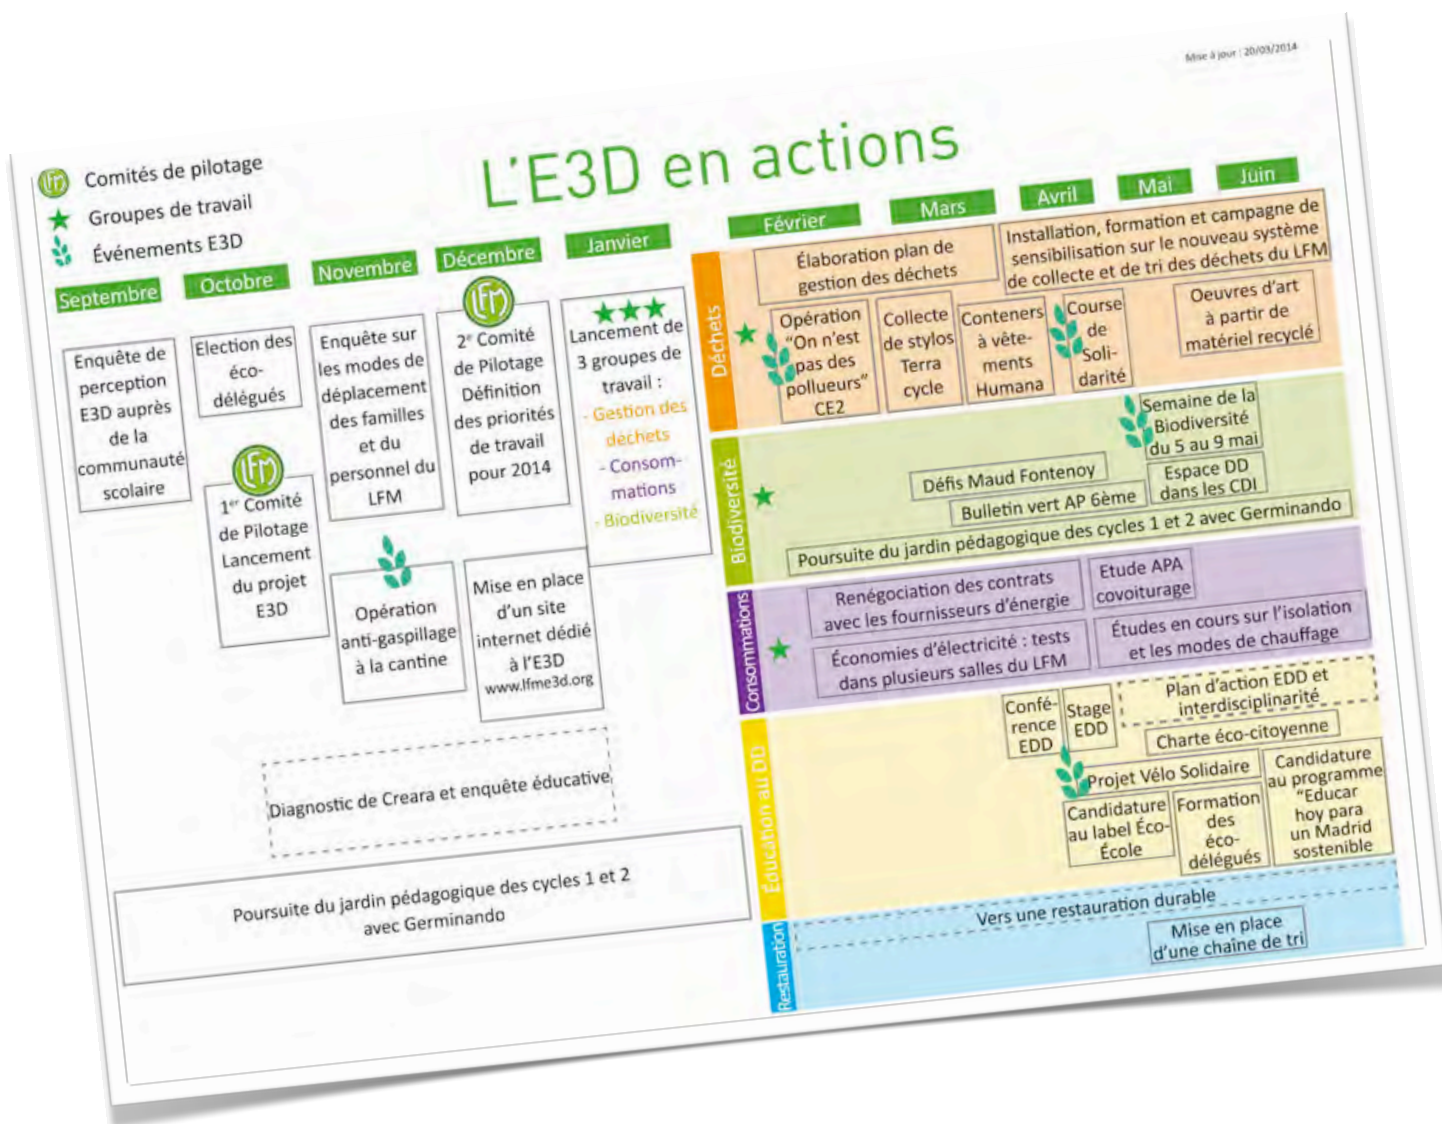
Mise à jour : 20/03/2014

LFM Comités de pilotage
Groupes de travail
Événements E3D

L'E3D en actions

Septembre
Octobre
Novembre
Décembre
Janvier
Février
Mars
Avril
Mai
Juin

Enquête de perception E3D auprès de la communauté scolaire

Election des éco-délégués

LFM 1er Comité de Pilotage Lancement du projet E3D

Enquête sur les modes de déplacement des familles et du personnel du LFM

Opération anti-gaspillage à la cantine

LFM 2e Comité de Pilotage Définition des priorités de travail pour 2014

Mise en place d'un site internet dédié à l'E3D www.lfme3d.org

Lancement de 3 groupes de travail :
- Gestion des déchets
- Consommations
- Biodiversité

Diagnostic de Creara et enquête éducative

Poursuite du jardin pédagogique des cycles 1 et 2 avec Germinando

Déchets
Élaboration plan de gestion des déchets
Installation, formation et campagne de sensibilisation sur le nouveau système de collecte et de tri des déchets du LFM
Opération "On n'est pas des pollueurs" CE2
Collecte de stylos Terra cycle
Conteneurs à vêtements Humana
Course de Solidarité
Oeuvres d'art à partir de matériel recyclé

Biodiversité
Semaine de la Biodiversité du 5 au 9 mai
Défis Maud Fontenoy
Espace DD dans les CDI
Bulletin vert AP 6ème
Poursuite du jardin pédagogique des cycles 1 et 2 avec Germinando

Consommations
Renégociation des contrats avec les fournisseurs d'énergie
Etude APA covoiturage
Économies d'électricité : tests dans plusieurs salles du LFM
Études en cours sur l'isolation et les modes de chauffage

Éducation au DD
Conférence EDD
Stage EDD
Plan d'action EDD et interdisciplinarité
Charte éco-citoyenne
Projet Vélo Solidaire
Candidature au label Éco-École
Formation des éco-délégués
Candidature au programme "Educar hoy para un Madrid sostenible"

Restauration
Vers une restauration durable
Mise en place d'une chaine de tri